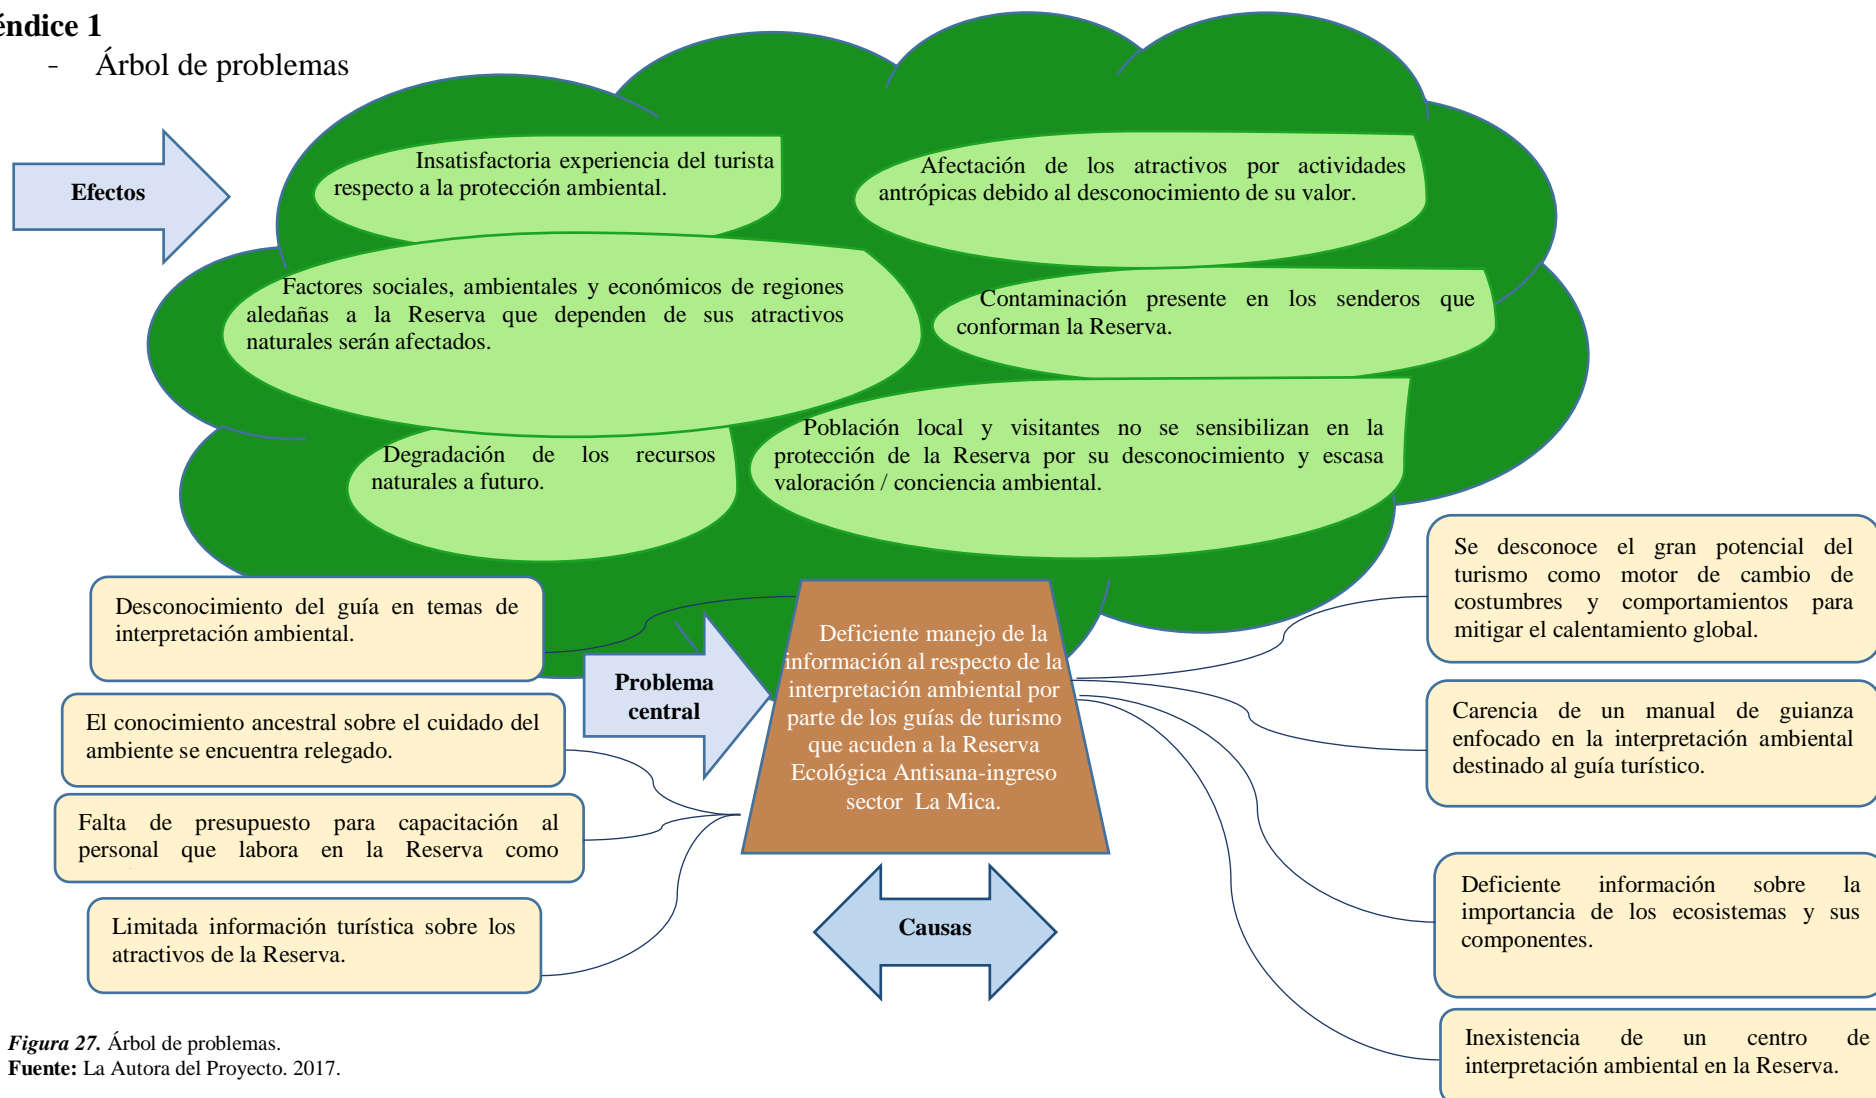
éndice 1

- Árbol de problemas

Efectos

Insatisfactoria experiencia del turista respecto a la protección ambiental.

Afectación de los atractivos por actividades antrópicas debido al desconocimiento de su valor.

Factores sociales, ambientales y económicos de regiones aledañas a la Reserva que dependen de sus atractivos naturales serán afectados.

Contaminación presente en los senderos que conforman la Reserva.

Degradación de los recursos naturales a futuro.

Población local y visitantes no se sensibilizan en la protección de la Reserva por su desconocimiento y escasa valoración / conciencia ambiental.

Se desconoce el gran potencial del turismo como motor de cambio de costumbres y comportamientos para mitigar el calentamiento global.

Desconocimiento del guía en temas de interpretación ambiental.

Problema central

Deficiente manejo de la información al respecto de la interpretación ambiental por parte de los guías de turismo que acuden a la Reserva Ecológica Antisana-ingreso sector La Mica.

Carencia de un manual de guianza enfocado en la interpretación ambiental destinado al guía turístico.

El conocimiento ancestral sobre el cuidado del ambiente se encuentra relegado.

Falta de presupuesto para capacitación al personal que labora en la Reserva como

Deficiente información sobre la importancia de los ecosistemas y sus componentes.

Limitada información turística sobre los atractivos de la Reserva.

Causas

Inexistencia de un centro de interpretación ambiental en la Reserva.

*Figura 27.* Árbol de problemas.
**Fuente:** La Autora del Proyecto. 2017.